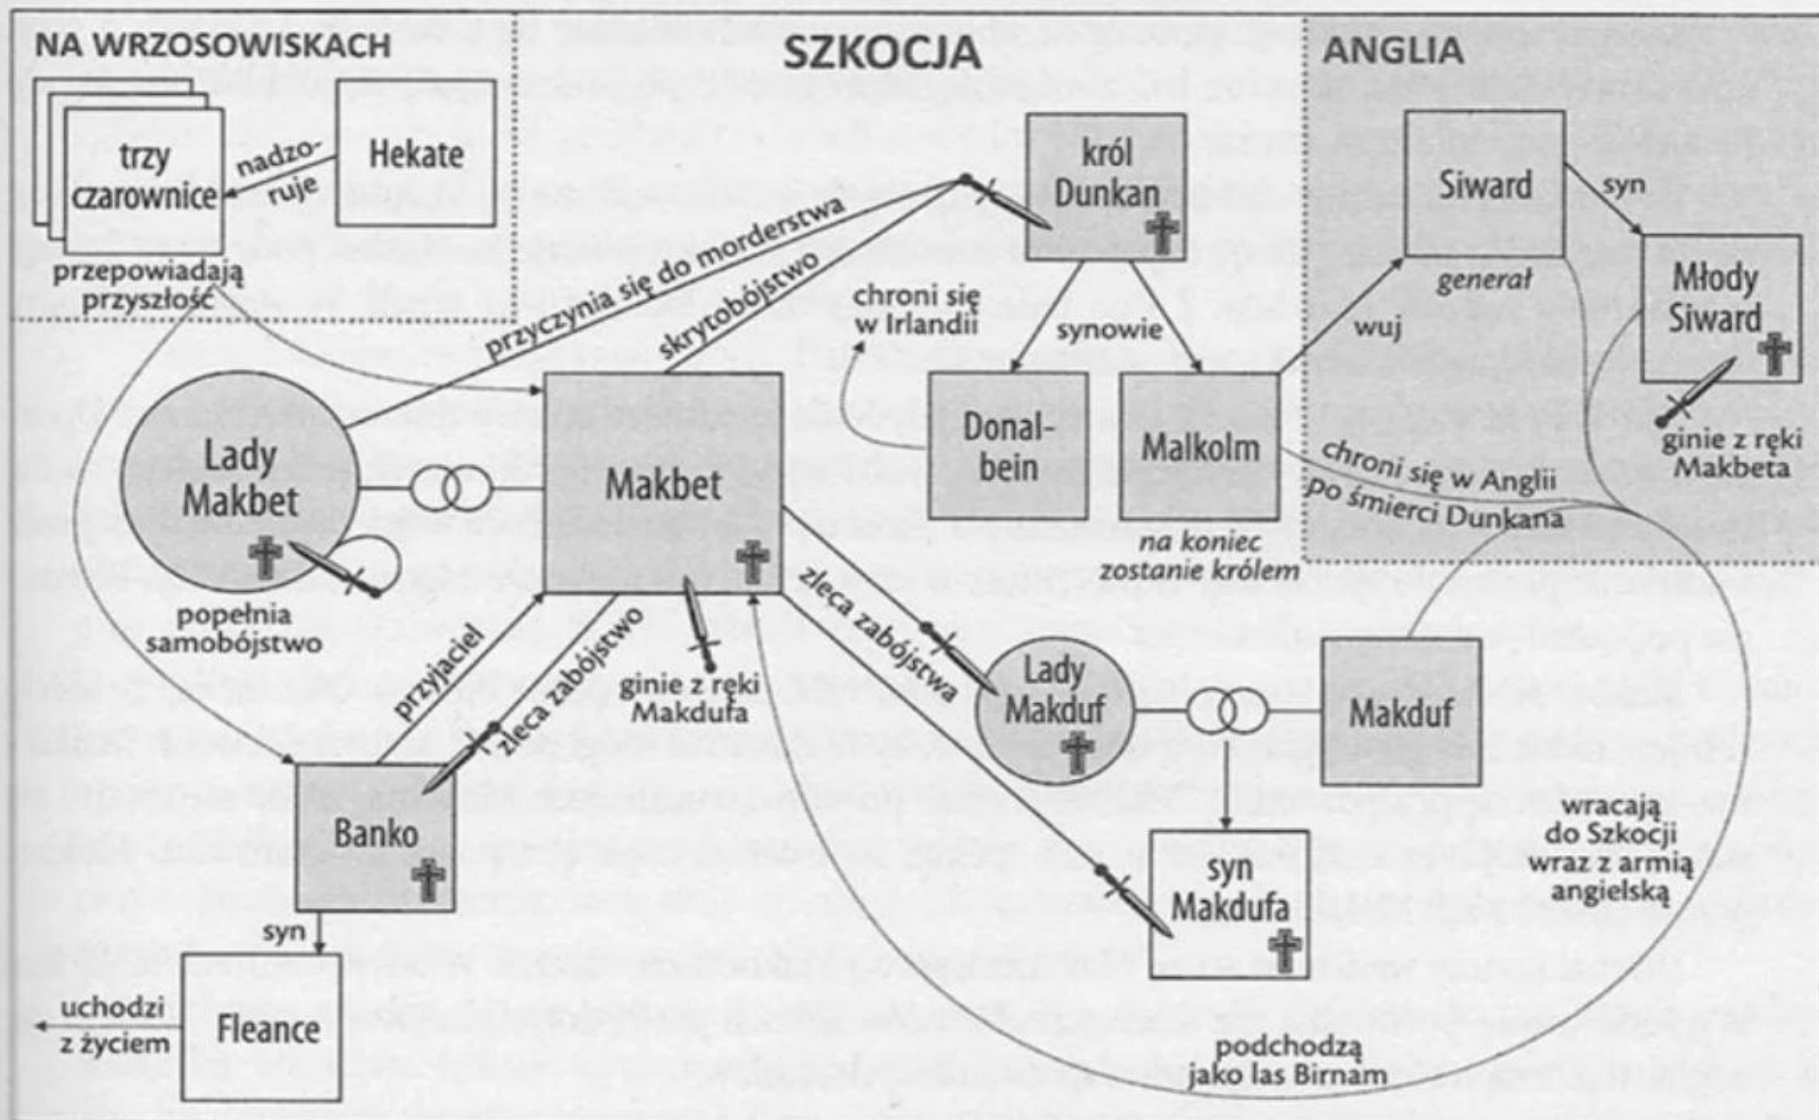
NA WRZOSOWISKACH

SZKOCJA

ANGLIA

trzy czarownice

nadzoruje

Hekate

przepowiadają przyszłość

przyczynia się do morderstwa

skrytobójstwo

król Dunkan

Siward

syn

generał

Młody Siward

chroni się w Irlandii

synowie

wuj

ginie z ręki Makbeta

Lady Makbet

Makbet

Donalbein

Malkolm

chroni się w Anglii po śmierci Dunkana

na koniec zostanie królem

popełnia samobójstwo

przyjaciel

zleca zabójstwo

ginie z ręki Makdufa

zleca zabójstwa

Lady Makduf

Makduf

Banko

syn Makdufa

wracają do Szkocji wraz z armią angielską

syn

uchodzi z życiem

Fleance

podchodzą jako las Birnam